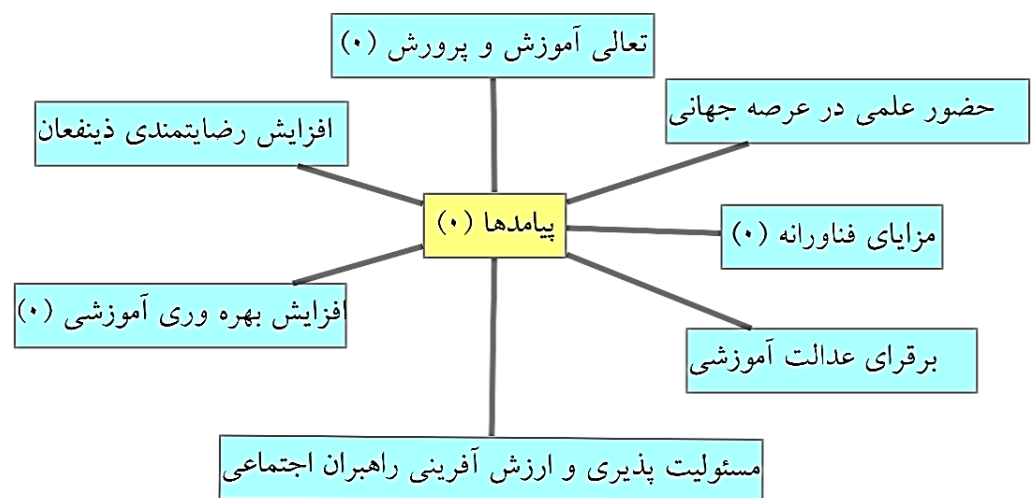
تعالی آموزش و پرورش (۰)

افزایش رضایتمندی ذینفعان

حضور علمی در عرصه جهانی

پیامدها (۰)

مزایای فناورانه (۰)

افزایش بهره وری آموزشی (۰)

برقرای عدالت آموزشی

مسئولیت پذیری و ارزش آفرینی راهبران اجتماعی